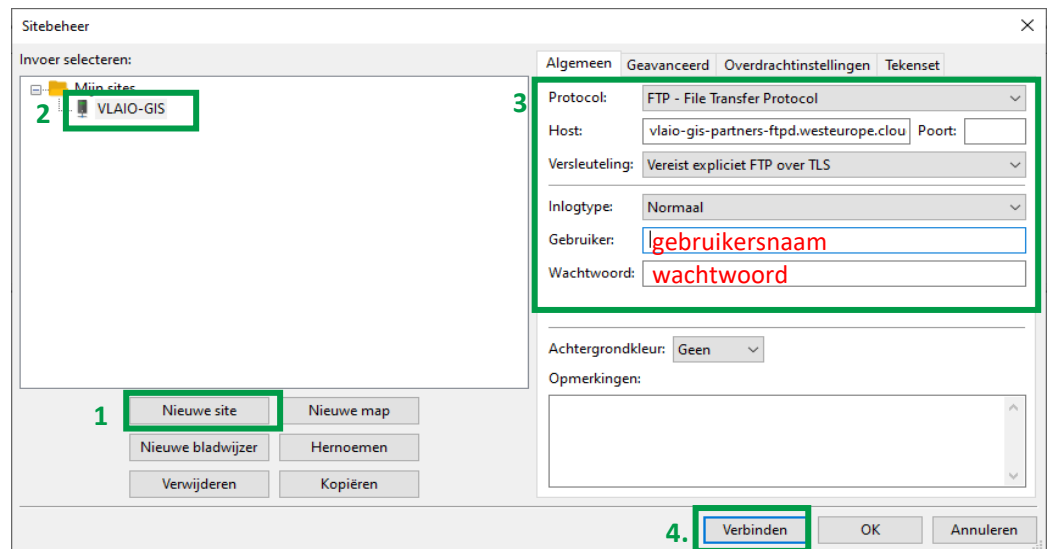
Sitebeheer

Invoer selecteren:

Mijn sites

2 VLAIO-GIS

1 Nieuwe site

Nieuwe map

Nieuwe bladwijzer

Hernoemen

Verwijderen

Kopiëren

Algemeen | Geavanceerd | Overdrachtinstellingen | Tekenset

3

Protocol: FTP - File Transfer Protocol

Host: vlaio-gis-partners-ftpd.westeurope.clou Poort:

Versleuteling: Vereist expliciet FTP over TLS

Inlogtype: Normaal

Gebruiker: gebruikersnaam

Wachtwoord: wachtwoord

Achtergrondkleur: Geen

Opmerkingen:

4. Verbinden

OK

Annuleren